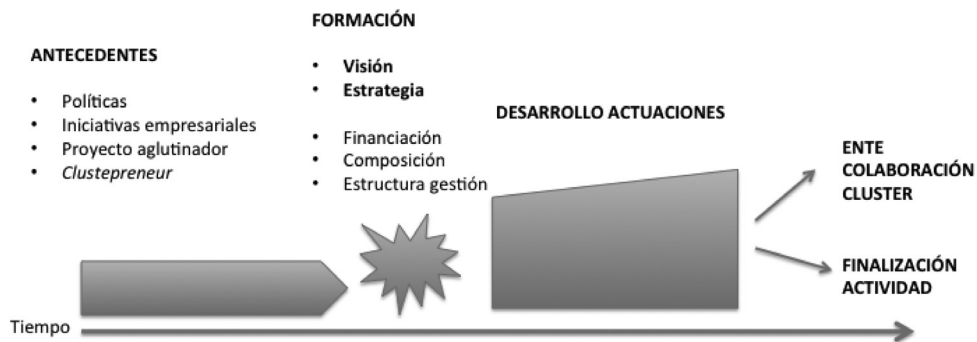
ANTECEDENTES

- Políticas
- Iniciativas empresariales
- Proyecto aglutinador
- *Clustepreneur*

FORMACIÓN

- **Visión**
- **Estrategia**

- Financiación
- Composición
- Estructura gestión

DESARROLLO ACTUACIONES

ENTE COLABORACIÓN CLUSTER

FINALIZACIÓN ACTIVIDAD

Tiempo